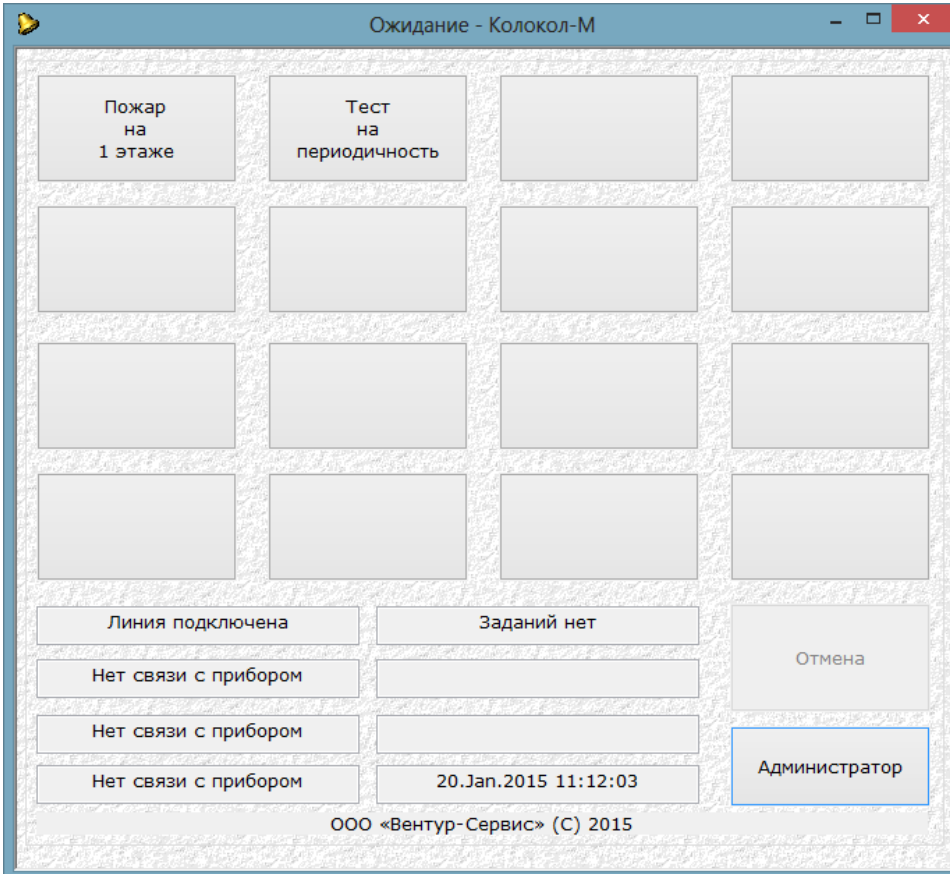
Ожидание - Колокол-М

Пожар
на
1 этаже

Тест
на
периодичность

Линия подключена

Заданий нет

Нет связи с прибором

Отмена

Нет связи с прибором

Нет связи с прибором

20.Jan.2015 11:12:03

Администратор

ООО «Вентур-Сервис» (С) 2015